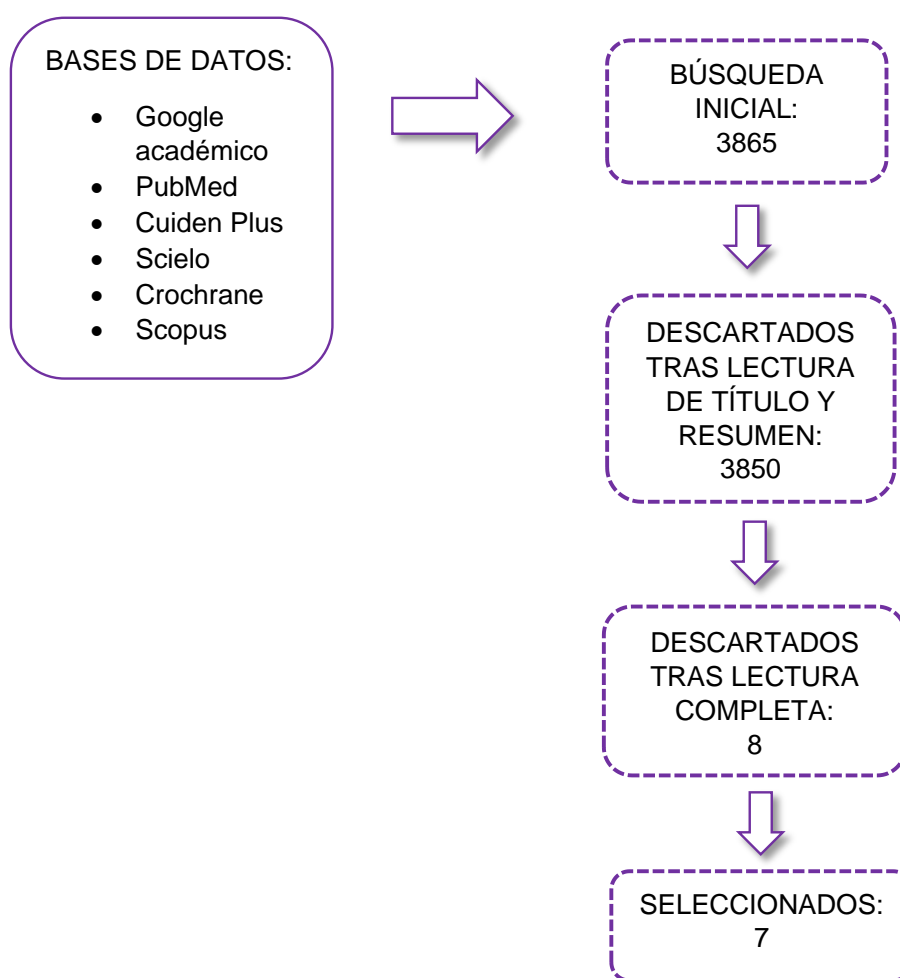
BASES DE DATOS:

- Google académico
- PubMed
- Cuiden Plus
- Scielo
- Crochrane
- Scopus

BÚSQUEDA INICIAL: 3865

DESCARTADOS TRAS LECTURA DE TÍTULO Y RESUMEN: 3850

DESCARTADOS TRAS LECTURA COMPLETA: 8

SELECCIONADOS: 7